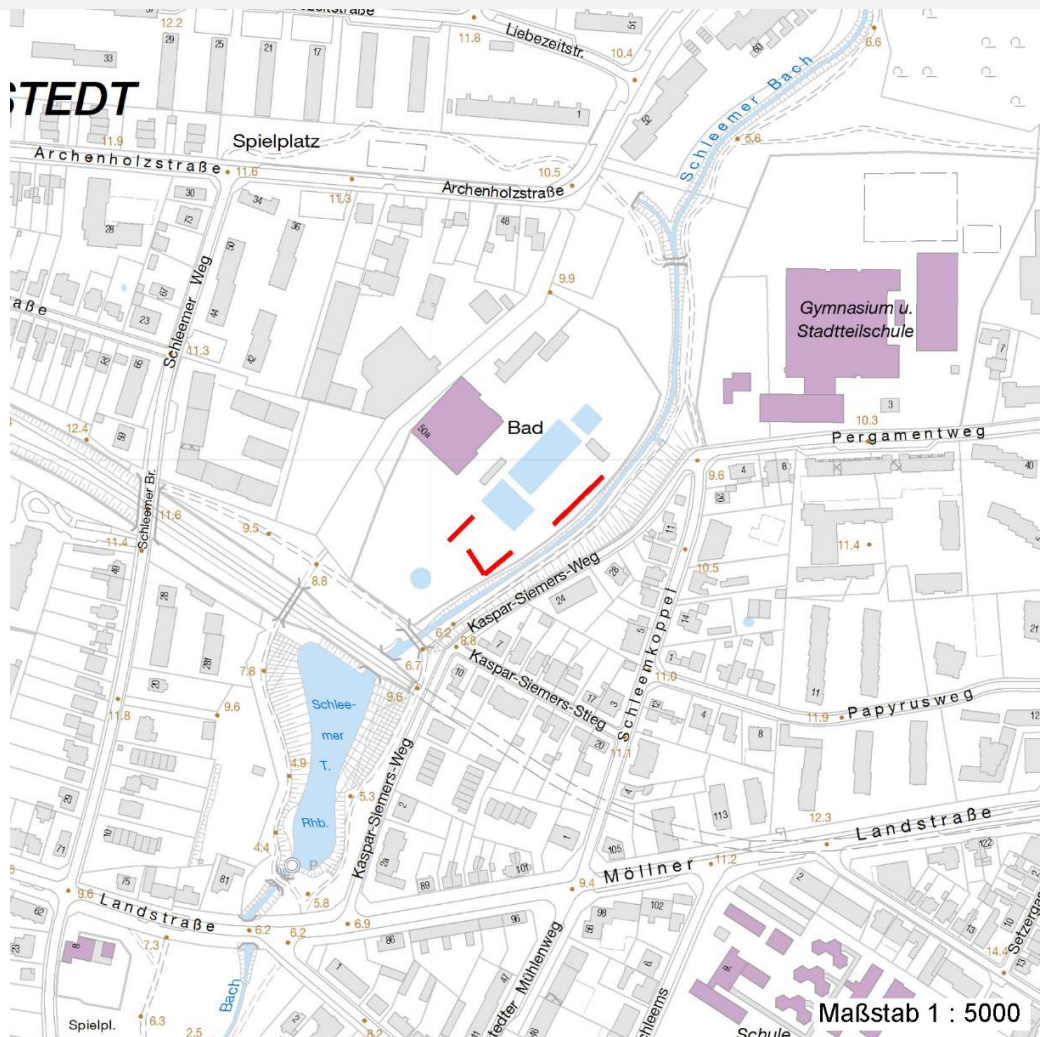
STEDT

Liebezeitstr.

Spielplatz

Archenholzstraße

Archenholzstraße

Schleemer Bach

Gymnasium u. Stadtteilschule

Schleemer Weg

Bad

Pergamentweg

Schleemer Br.

Kaspar-Siemers-Weg

Kaspar-Siemers-Stieg

Schleemkoppel

Papyrusweg

Schleemer T. Rhb.

Kaspar-Siemers-Weg

Landstraße

Möllner

Landstraße

Bach

Spielpl.

Schule

Maßstab 1 : 5000

12.2 11.8 10.4 6.6 11.9 5.6 11.6 10.5 11.3 9.9 11.3 12.4 10.3 9.6 11.6 9.5 11.4 8.8 10.5 11.4 6.2 6.8 7.8 6.7 9.6 11.0 11.8 9.6 11.9 11.1 4.9 5.3 12.3 4.4 11.2 9.4 9.6 5.8 6.9 6.2 6.2 7.3 14.4 6.3 2.5 8.2

33 29 25 21 17 51 60 32 30 34 36 48 28 73 50 44 23 67 42 55 32 59 66 50a 3 40 4 8 20 28 11 24 23 14 5 3 21 10 17 3 7 12 4 8 11 20 12 20 3 113 28 29 71 2 1 105 75 81 89 101 102 122 62 96 98 86 9 13 15 23